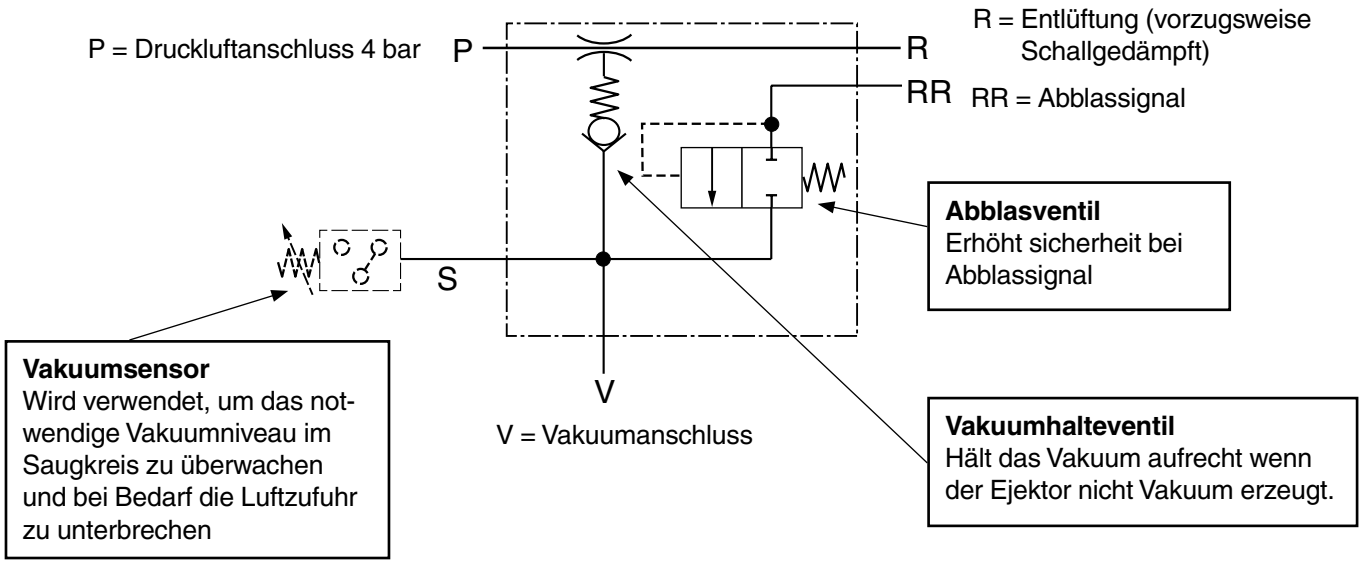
P = Druckluftanschluss 4 bar

P

R

R = Entlüftung (vorzugsweise Schallgedämpft)

RR

RR = Abblassignal

Abblasventil
Erhöht sicherheit bei Abblassignal

S

Vakuumsensor
Wird verwendet, um das notwendige Vakuumniveau im Saugkreis zu überwachen und bei Bedarf die Luftzufuhr zu unterbrechen

V

V = Vakuumanschluss

Vakuumhalteventil
Hält das Vakuum aufrecht wenn der Ejektor nicht Vakuum erzeugt.